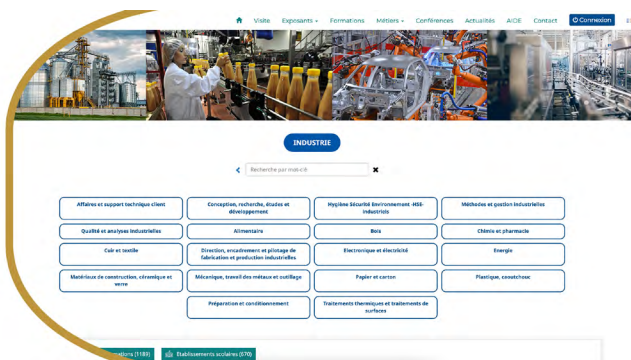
Visite Exposants Formations Métiers Conférences Actualités AIDE Contact Connexion

INDUSTRIE

Recherche par mot-clé

Affaires et support technique client
Conception, recherche, études et développement
Hygiène Sécurité Environnement -HSE- industriels
Méthodes et gestion industrielles
Qualité et analyses industrielles
Alimentaire
Bois
Chimie et pharmacie
Cuir et textile
Direction, encadrement et pilotage de fabrication et production industrielles
Electronique et électricité
Energie
Matériaux de construction, céramique et verre
Mécanique, travail des métaux et outillage
Papier et carton
Plastique, caoutchouc
Préparation et conditionnement
Traitements thermiques et traitements de surfaces

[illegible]ations (1183)
Etablissements scolaires (870)